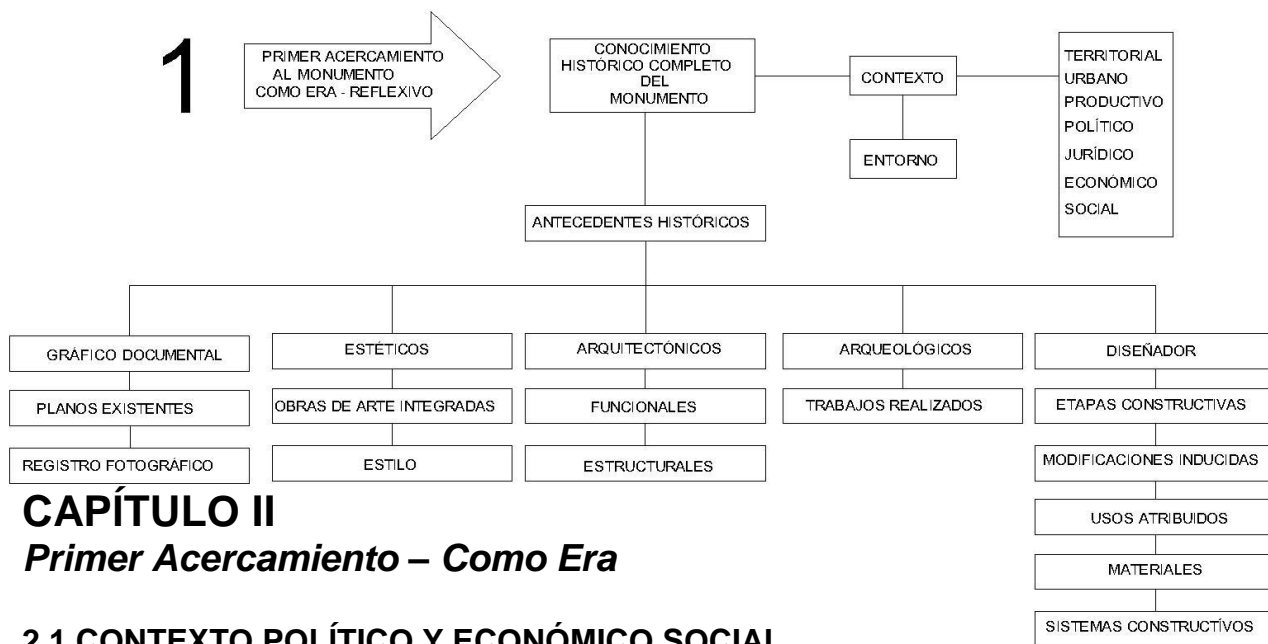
1

PRIMER ACERCAMIENTO AL MONUMENTO COMO ERA - REFLEXIVO

CONOCIMIENTO HISTÓRICO COMPLETO DEL MONUMENTO

CONTEXTO

TERRITORIAL
URBANO
PRODUCTIVO
POLÍTICO
JURÍDICO
ECONÓMICO
SOCIAL

ENTORNO

ANTECEDENTES HISTÓRICOS

GRÁFICO DOCUMENTAL

PLANOS EXISTENTES

REGISTRO FOTOGRÁFICO

ESTÉTICOS

OBRAS DE ARTE INTEGRADAS

ESTILO

ARQUITECTÓNICOS

FUNCIONALES

ESTRUCTURALES

ARQUEOLÓGICOS

TRABAJOS REALIZADOS

DISEÑADOR

ETAPAS CONSTRUCTIVAS

MODIFICACIONES INDUCIDAS

USOS ATRIBUIDOS

MATERIALES

SISTEMAS CONSTRUCTÍVOS

CAPÍTULO II
Primer Acercamiento – Como Era

2.1 CONTEXTO POLÍTICO Y ECONÓMICO SOCIAL